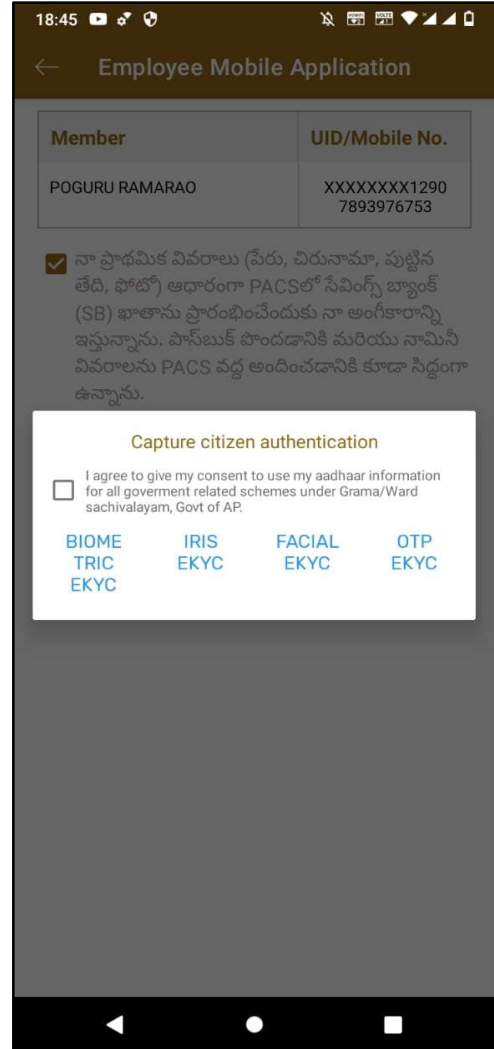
18:45

Employee Mobile Application

| Member | UID/Mobile No. |
|---|---|
| POGURU RAMARAO | XXXXXXXX1290 7893976753 |

నా ప్రాథమిక వివరాలు (పేరు, చిరునామా, పుట్టిన తేది, ఫోటో) ఆధారంగా PACSలో సేవింగ్స్ బ్యాంక్ (SB) ఖాతాను ప్రారంభించేందుకు నా అంగీకారాన్ని ఇస్తున్నాను. పాస్‌బుక్ పొందడానికి మరియు నామినీ వివరాలను PACS వద్ద అందించడానికి కూడా సిద్ధంగా ఉన్నాను.

Capture citizen authentication

I agree to give my consent to use my aadhaar information for all goverment related schemes under Grama/Ward sachivalayam, Govt of AP.

BIOMETRIC EKYC

IRIS EKYC

FACIAL EKYC

OTP EKYC